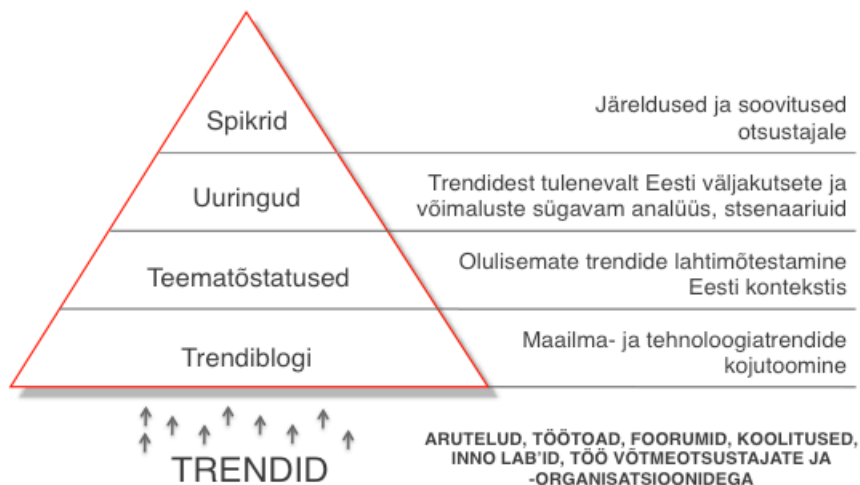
Spikrid

Järeldused ja soovitused otsustajale

Uuringud

Trendidest tulenevalt Eesti väljakutsete ja võimaluste sügavam analüüs, stsenaariumid

Teematõstatused

Olulisemate trendide lahtimõtestamine Eesti kontekstis

Trendiblogi

Maailma- ja tehnoloogiatrendide kojutoomine

TRENDID

ARUTELUD, TÖÖTOAD, FOORUMID, KOOLITUSED, INNO LAB'ID, TÖÖ VÕTMEOTSUSTAJATE JA -ORGANISATSIOONIDEGA